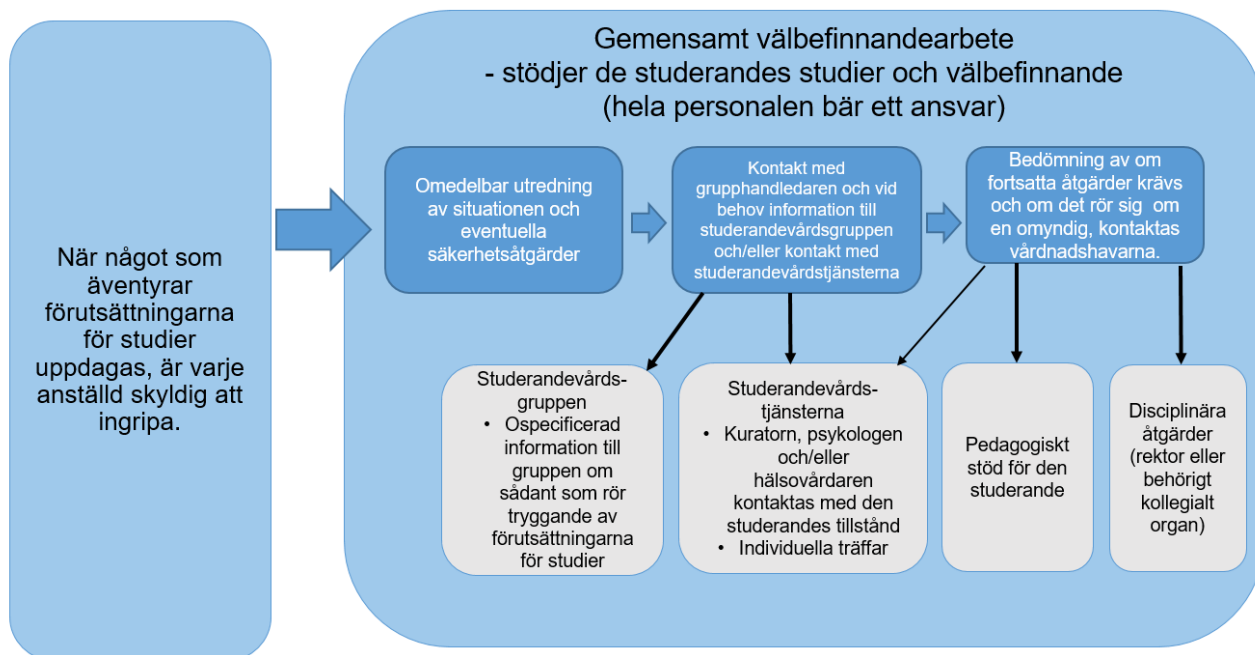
När något som äventyrar förutsättningarna för studier uppdagas, är varje anställd skyldig att ingripa.

Gemensamt välbefinnandearbete
- stödjer de studerandes studier och välbefinnande
(hela personalen bär ett ansvar)

Omedelbar utredning av situationen och eventuella säkerhetsåtgärder

Kontakt med grupphandledaren och vid behov information till studerandevårdsgruppen och/eller kontakt med studerandevårdstjänsterna

Bedömning av om fortsatta åtgärder krävs och om det rör sig om en omyndig, kontaktas vårdnadshavarna.

Studerandevårds-gruppen
• Ospecificerad information till gruppen om sådant som rör tryggande av förutsättningarna för studier

Studerandevårds-tjänsterna
• Kuratorn, psykologen och/eller hälsovårdaren kontaktas med den studerandes tillstånd
• Individuella träffar

Pedagogiskt stöd för den studerande

Disciplinära åtgärder (rektor eller behörigt kollegialt organ)